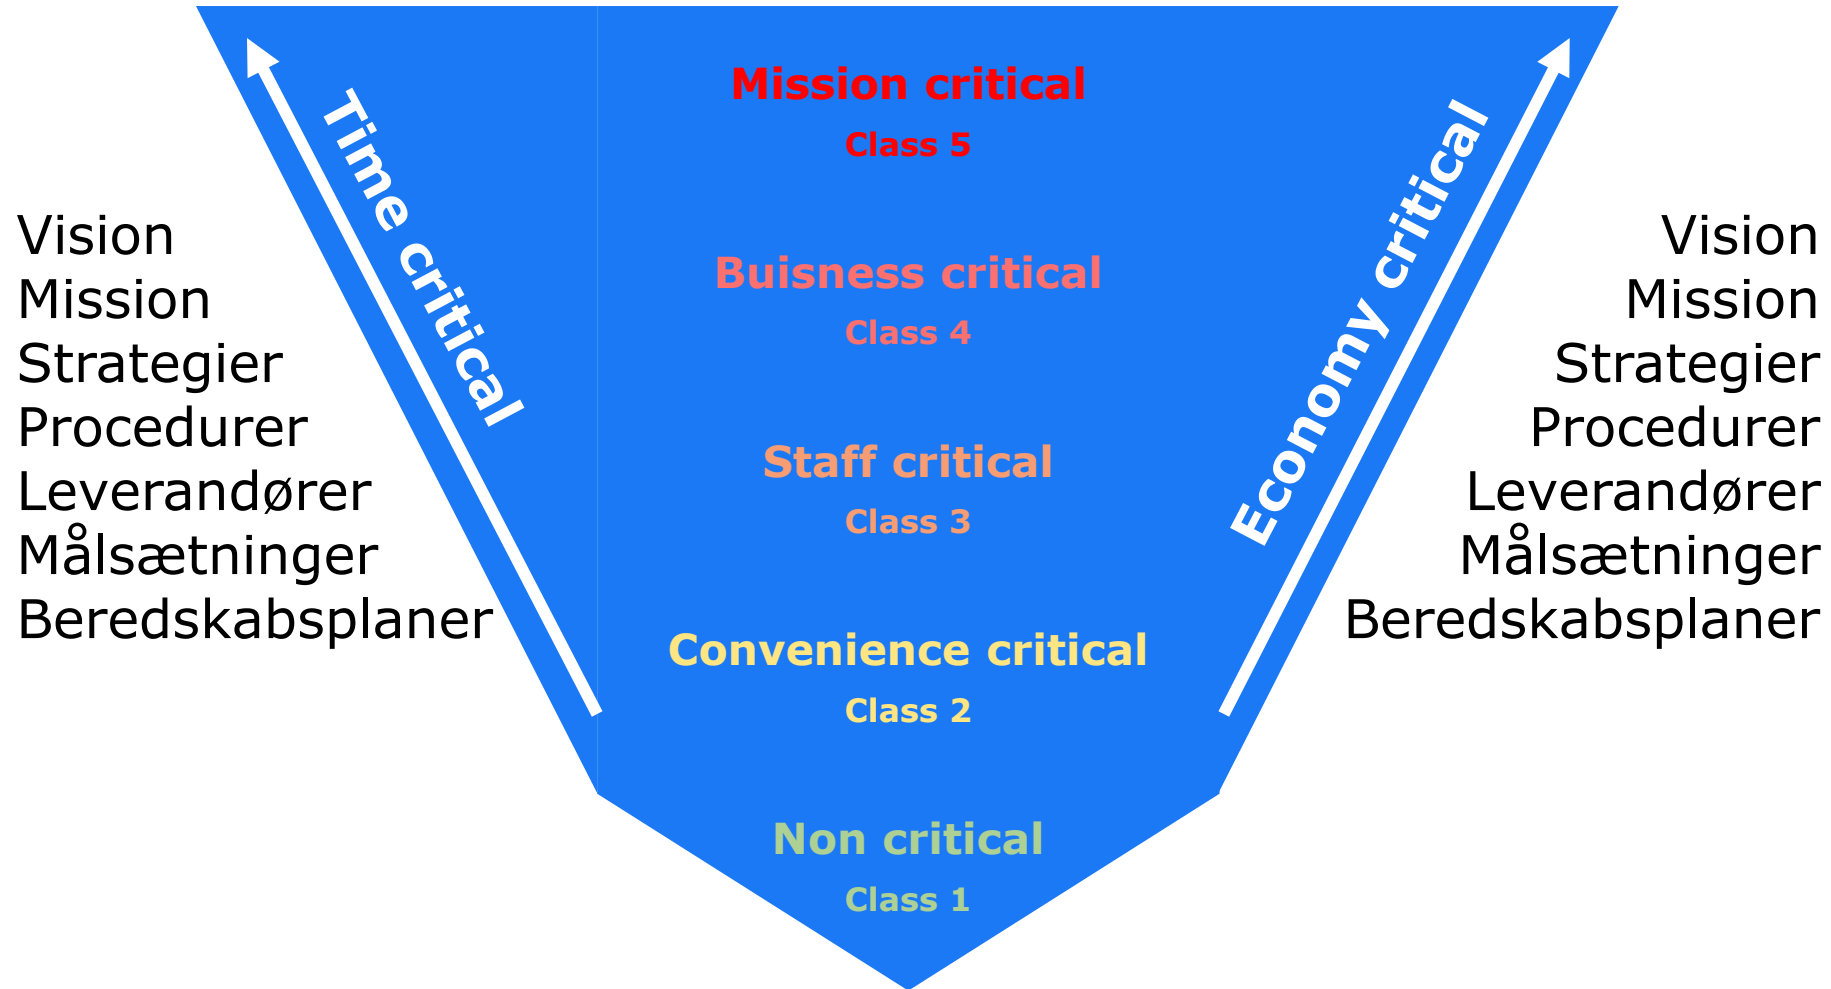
Vision
Mission
Strategier
Procedurer
Leverandører
Målsætninger
Beredskabsplaner

Time critical

Mission critical
Class 5

Buisness critical
Class 4

Staff critical
Class 3

Convenience critical
Class 2

Non critical
Class 1

Economy critical

Vision
Mission
Strategier
Procedurer
Leverandører
Målsætninger
Beredskabsplaner